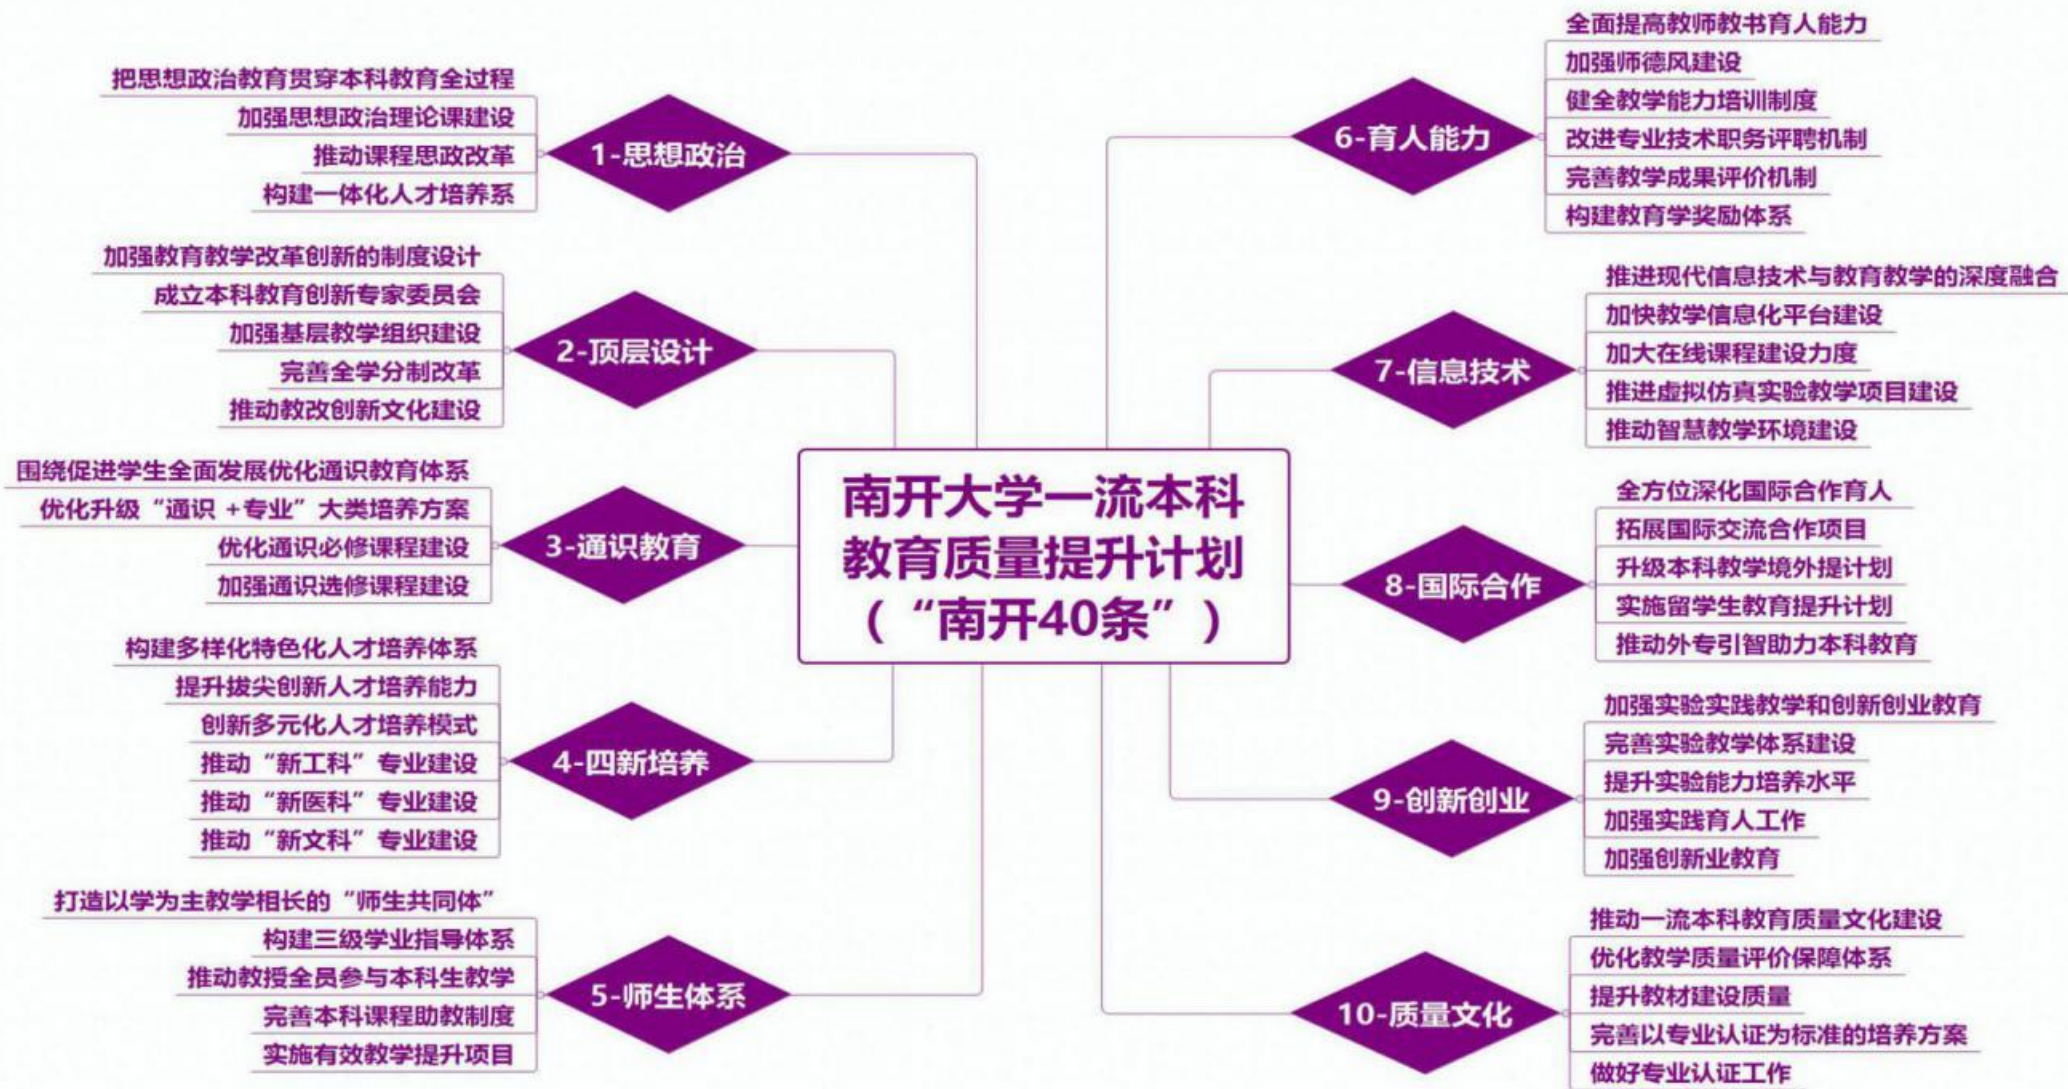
南开大学一流本科教育质量提升计划（“南开40条”）

1-思想政治
把思想政治教育贯穿本科教育全过程
加强思想政治理论课建设
推动课程思政改革
构建一体化人才培养系

2-顶层设计
加强教育教学改革创新的制度设计
成立本科教育创新专家委员会
加强基层教学组织建设
完善全学分制改革
推动教改创新文化建设

3-通识教育
围绕促进学生全面发展优化通识教育体系
优化升级“通识 +专业”大类培养方案
优化通识必修课程建设
加强通识选修课程建设

4-四新培养
构建多样化特色化人才培养体系
提升拔尖创新人才培养能力
创新多元化人才培养模式
推动“新工科”专业建设
推动“新医科”专业建设
推动“新文科”专业建设

5-师生体系
打造以学为主教学相长的“师生共同体”
构建三级学业指导体系
推动教授全员参与本科生教学
完善本科课程助教制度
实施有效教学提升项目

6-育人能力
全面提高教师教书育人能力
加强师德风建设
健全教学能力培训制度
改进专业技术职务评聘机制
完善教学成果评价机制
构建教育学奖励体系

7-信息技术
推进现代信息技术与教育教学的深度融合
加快教学信息化平台建设
加大在线课程建设力度
推进虚拟仿真实验教学项目建设
推动智慧教学环境建设

8-国际合作
全方位深化国际合作育人
拓展国际交流合作项目
升级本科教学境外提计划
实施留学生教育提升计划
推动外专引智助力本科教育

9-创新创业
加强实验实践教学和创新创业教育
完善实验教学体系建设
提升实验能力培养水平
加强实践育人工作
加强创新业教育

10-质量文化
推动一流本科教育质量文化建设
优化教学质量评价保障体系
提升教材建设质量
完善以专业认证为标准的培养方案
做好专业认证工作